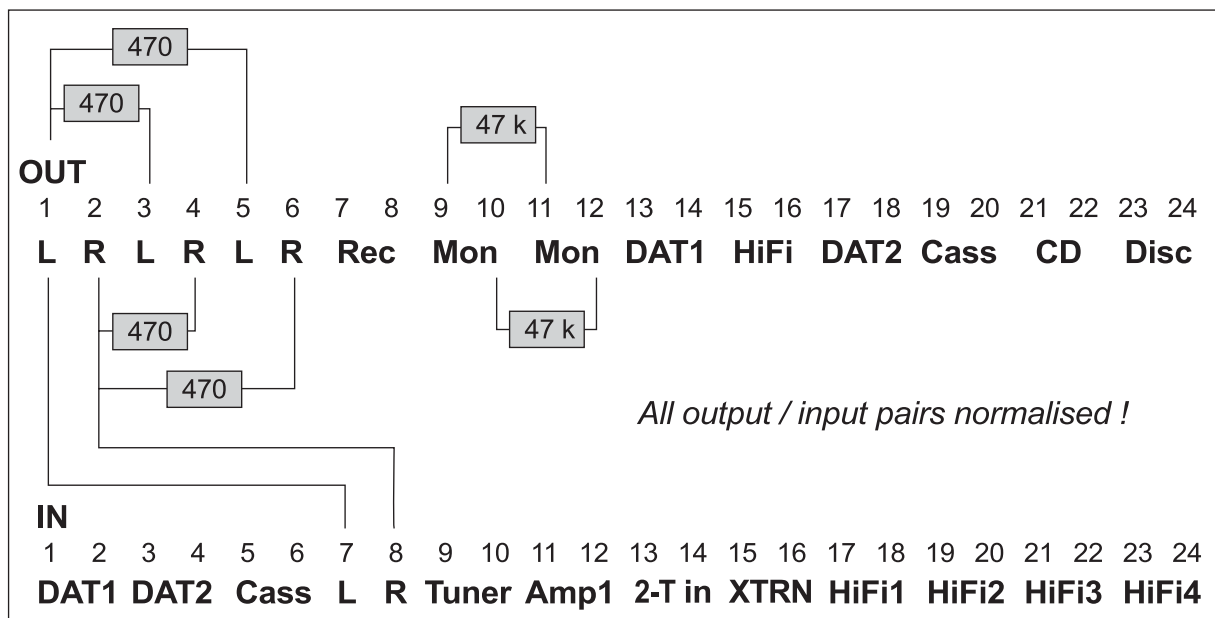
470

470

47 k

OUT

| 1 | 2 | 3 | 4 | 5 | 6 | 7 | 8 | 9 | 10 | 11 | 12 | 13 | 14 | 15 | 16 | 17 | 18 | 19 | 20 | 21 | 22 | 23 | 24 |
|---|---|---|---|---|---|---|---|---|---|---|---|---|---|---|---|---|---|---|---|---|---|---|---|
| L | R | L | R | L | R | Rec | | Mon | | Mon | | DAT1 | | HiFi | | DAT2 | | Cass | | CD | | Disc | |

470

47 k

470

All output / input pairs normalised !

IN

| 1 | 2 | 3 | 4 | 5 | 6 | 7 | 8 | 9 | 10 | 11 | 12 | 13 | 14 | 15 | 16 | 17 | 18 | 19 | 20 | 21 | 22 | 23 | 24 |
|---|---|---|---|---|---|---|---|---|---|---|---|---|---|---|---|---|---|---|---|---|---|---|---|
| DAT1 | | DAT2 | | Cass | | L | R | Tuner | | Amp1 | | 2-T in | | XTRN | | HiFi1 | | HiFi2 | | HiFi3 | | HiFi4 | |